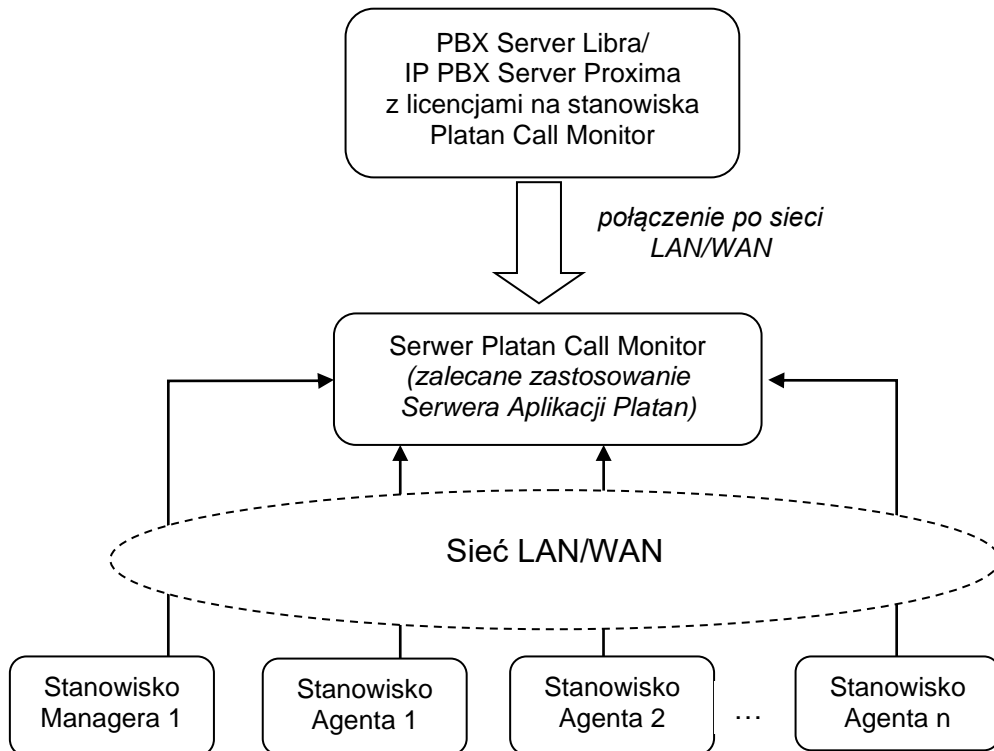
PBX Server Libra/
IP PBX Server Proxima
z licencjami na stanowiska
Platan Call Monitor

połączenie po sieci
LAN/WAN

Serwer Platan Call Monitor
(zalecane zastosowanie
Serwera Aplikacji Platan)

Sieć LAN/WAN

Stanowisko
Managera 1

Stanowisko
Agenta 1

Stanowisko
Agenta 2

…

Stanowisko
Agenta n